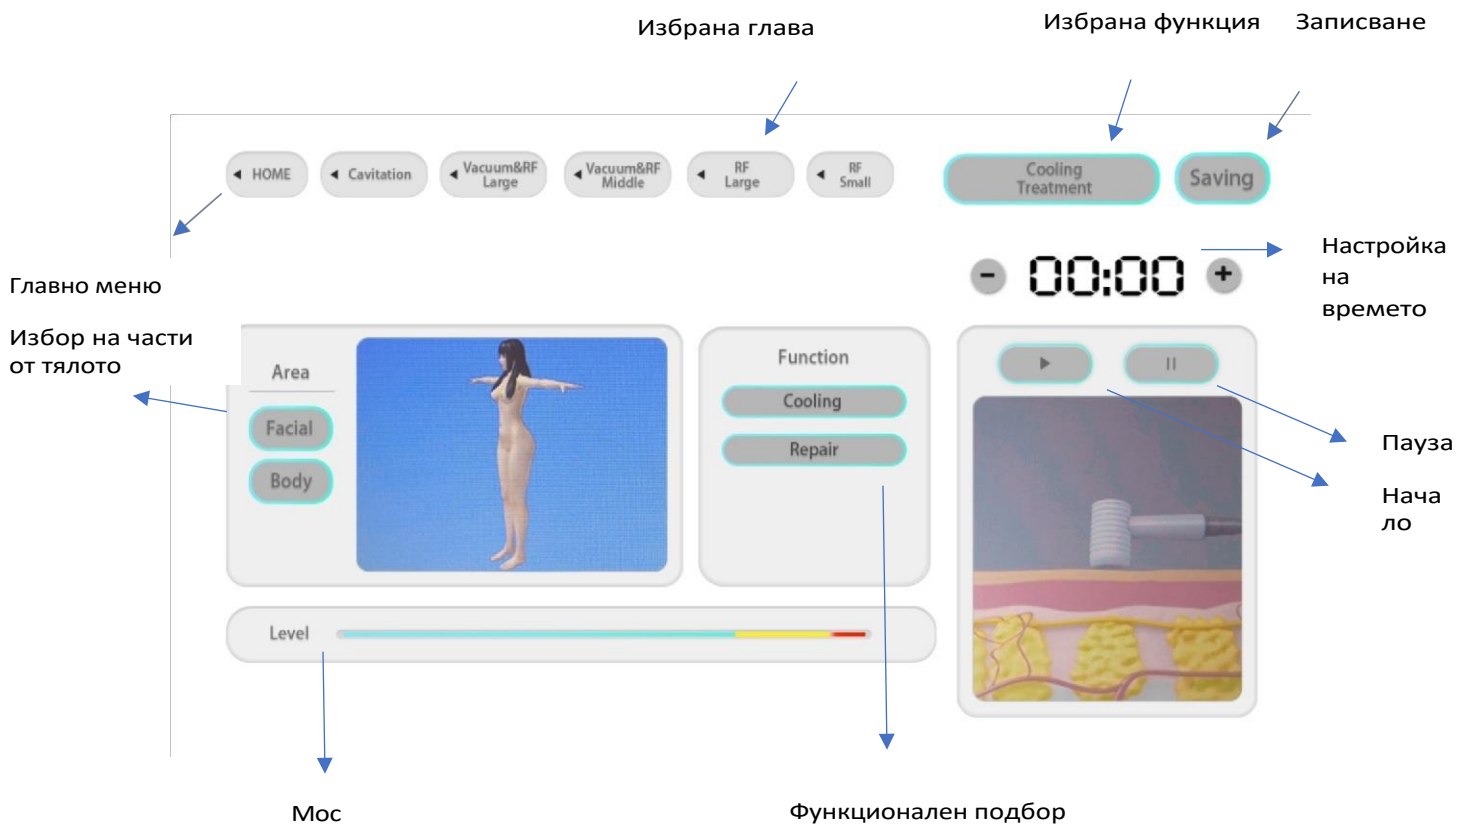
Избрана глава

Избрана функция

Записване

HOME

Cavitation

Vacuum&RF Large

Vacuum&RF Middle

RF Large

RF Small

Cooling Treatment

Saving

Главно меню

00:00

Настройка на времето

Избор на части от тялото

Area

Facial

Body

Function

Cooling

Repair

Пауза

Нача ло

Level

Мос

Функционален подбор